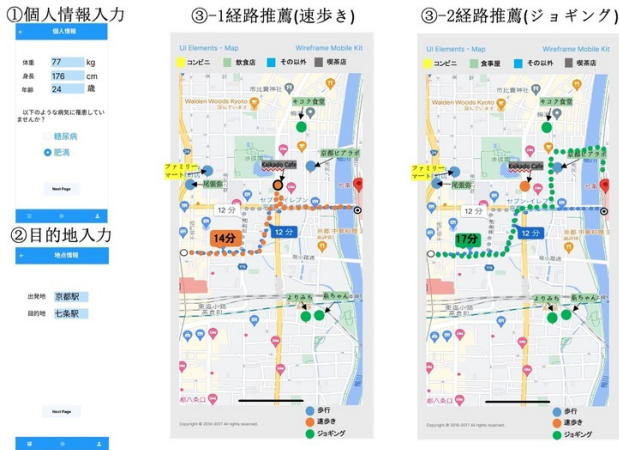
①個人情報入力

個人情報

体重 77 kg
身長 176 cm
年齢 24 歳

以下のような病気に罹患していませんか？

糖尿病
肥満

Next Page

②目的地入力

地点情報

出発地 京都駅
目的地 七条駅

Next Page

③-1経路推薦(速歩き)

UI Elements - Map
Wireframe Mobile Kit

コンビニ
飲食店
その以外
喫茶店

Walden Woods Kyoto
キヨク食堂
ファミリーマート
尾張家
Kaikado Café
京都ゼアラボ
セブンイレブン
12 分
14分
12 分
よりみち
島ちゃん
都八条口

Copyright © 2016-2017 All rights reserved.

歩行
速歩き
ジョギング

③-2経路推薦(ジョギング)

UI Elements - Map
Wireframe Mobile Kit

コンビニ
食事屋
その以外
喫茶店

Walden Woods Kyoto
キヨク食堂
ファミリーマート
尾張家
Kaikado Café
京都ゼアラボ
12 分
17分
12 分
よりみち
島ちゃん

Copyright © 2016-2017 All rights reserved.

歩行
速歩き
ジョギング